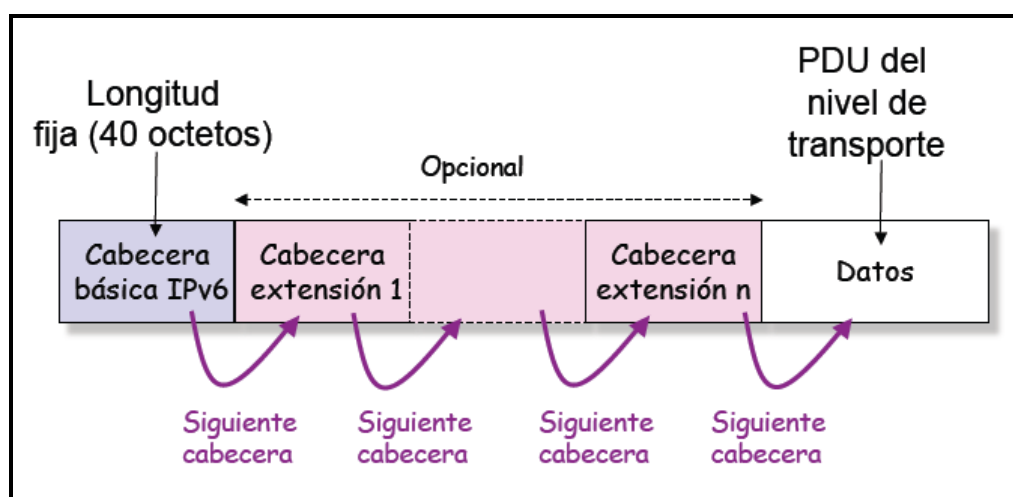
Longitud fija (40 octetos)

Opcional

PDU del nivel de transporte

Cabecera básica IPv6

Cabecera extensión 1

Cabecera extensión n

Datos

Siguiente cabecera

Siguiente cabecera

Siguiente cabecera

Siguiente cabecera